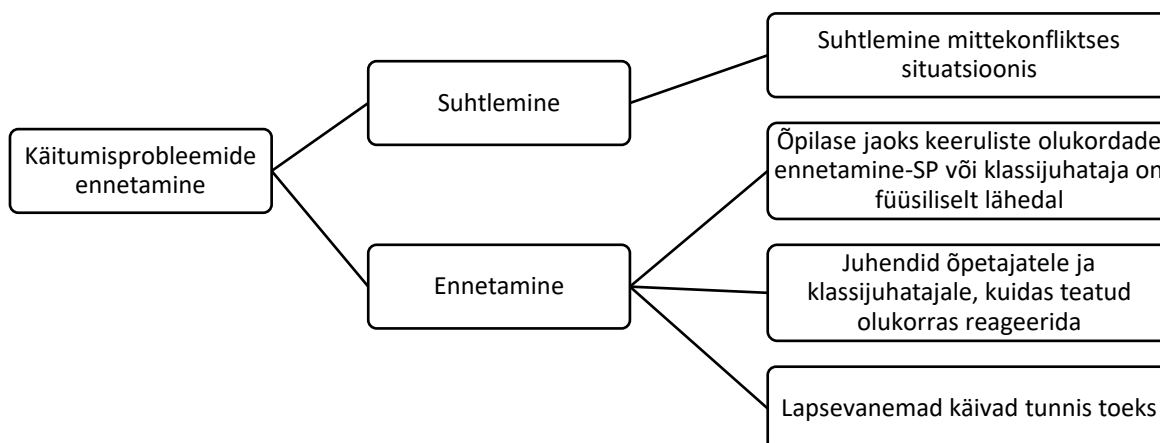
Käitumisprobleemide ennetamine

Suhtlemine

Suhtlemine mittekonfliktses situatsioonis

Ennetamine

Õpilase jaoks keeruliste olukordade ennetamine-SP või klassijuhataja on füüsiliselt lähedal

Juhendid õpetajatele ja klassijuhatajale, kuidas teatud olukorras reageerida

Lapsevanemad käivad tunnis toeks